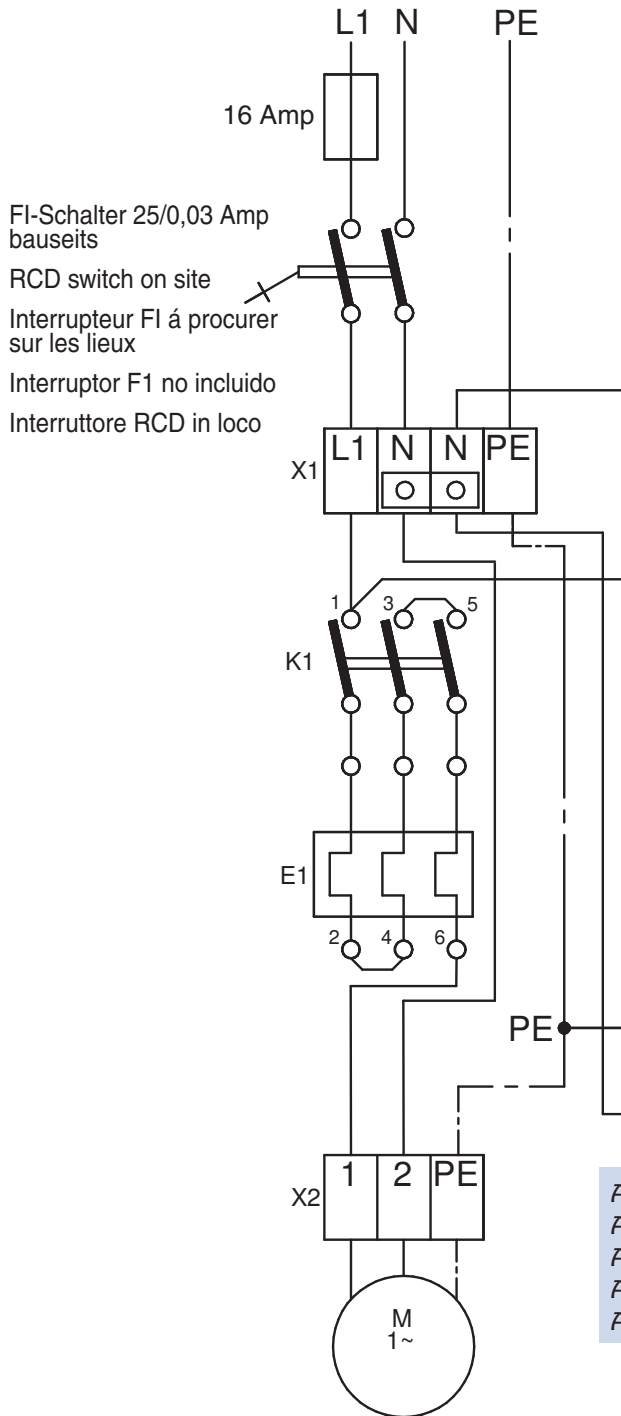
L1 N PE

16 Amp

FI-Schalter 25/0,03 Amp bauseits

RCD switch on site

Interrupteur FI á procurer sur les lieux

Interruptor F1 no incluido

Interruttore RCD in loco

X1

L1 N N PE

1 3 5

K1

E1

2 4 6

PE

X2

1 2 PE

M
1~

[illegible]
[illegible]
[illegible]
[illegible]
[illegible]